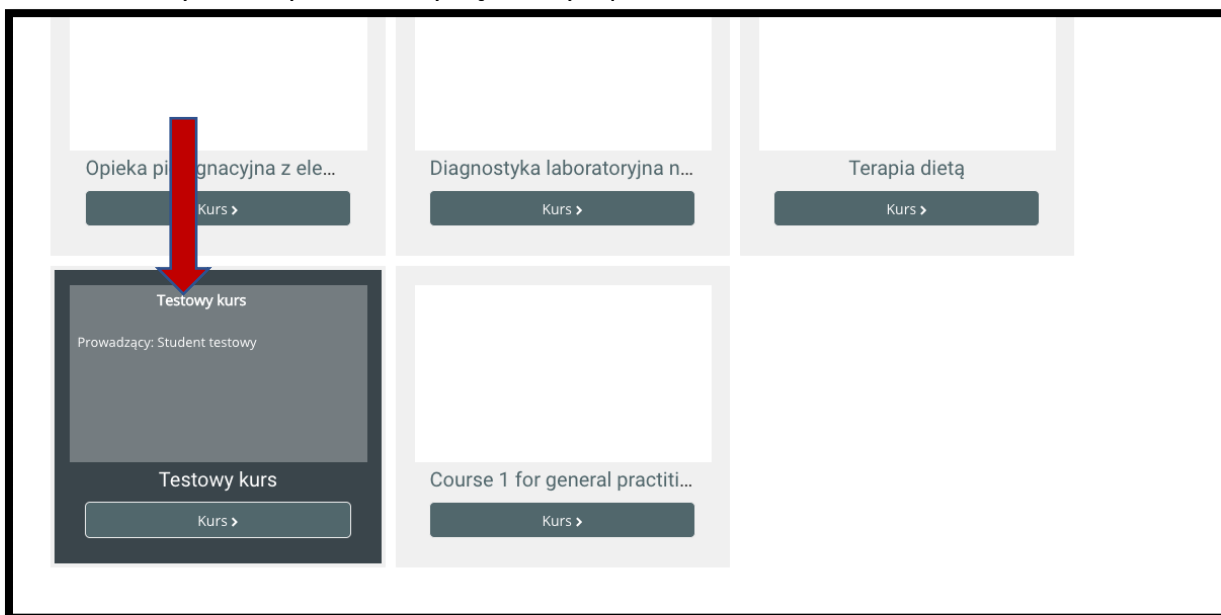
Opieka pi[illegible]gnacyjna z ele...

Kurs >

Diagnostyka laboratoryjna n...

Kurs >

Terapia dietą

Kurs >

Testowy kurs

Prowadzący: Student testowy

Testowy kurs

Kurs >

Course 1 for general practiti...

Kurs >